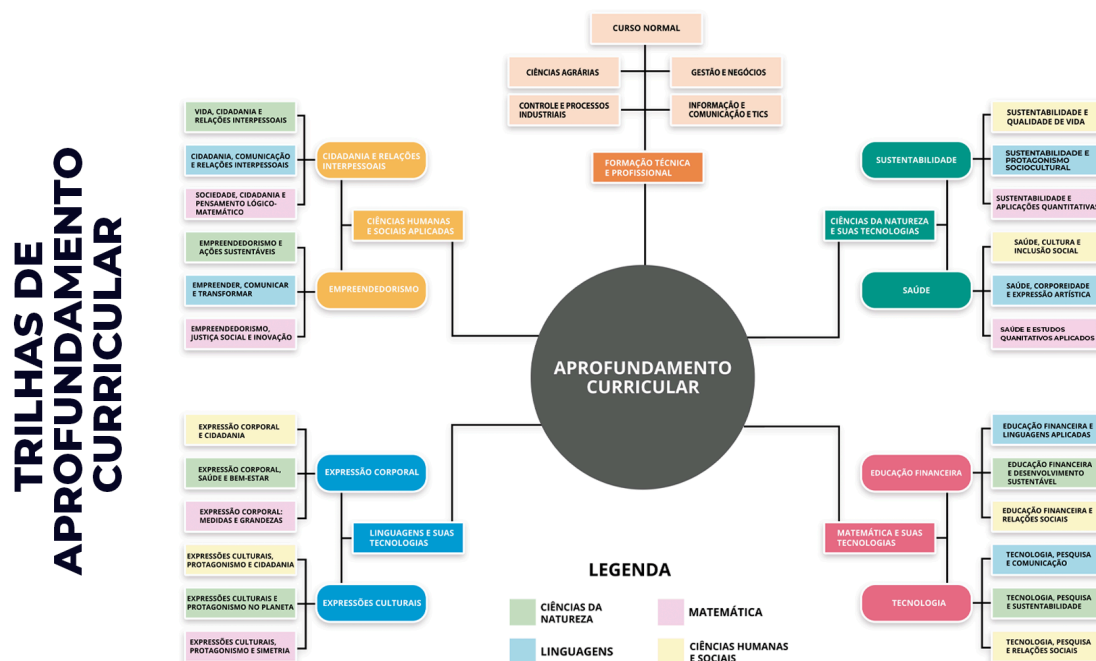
TRILHAS DE APROFUNDAMENTO CURRICULAR

CURSO NORMAL

CIÊNCIAS AGRÁRIAS

GESTÃO E NEGÓCIOS

CONTROLE E PROCESSOS INDUSTRIAIS

INFORMAÇÃO E COMUNICAÇÃO E TICS

FORMAÇÃO TÉCNICA E PROFISSIONAL

VIDA, CIDADANIA E RELAÇÕES INTERPESSOAIS

CIDADANIA, COMUNICAÇÃO E RELAÇÕES INTERPESSOAIS

SOCIEDADE, CIDADANIA E PENSAMENTO LÓGICO-MATEMÁTICO

CIDADANIA E RELAÇÕES INTERPESSOAIS

CIÊNCIAS HUMANAS E SOCIAIS APLICADAS

EMPREENDEDORISMO E AÇÕES SUSTENTÁVEIS

EMPREENDER, COMUNICAR E TRANSFORMAR

EMPREENDEDORISMO, JUSTIÇA SOCIAL E INOVAÇÃO

EMPREENDEDORISMO

SUSTENTABILIDADE E QUALIDADE DE VIDA

SUSTENTABILIDADE E PROTAGONISMO SOCIOCULTURAL

SUSTENTABILIDADE E APLICAÇÕES QUANTITATIVAS

SUSTENTABILIDADE

CIÊNCIAS DA NATUREZA E SUAS TECNOLOGIAS

SAÚDE, CULTURA E INCLUSÃO SOCIAL

SAÚDE, CORPOREIDADE E EXPRESSÃO ARTÍSTICA

SAÚDE E ESTUDOS QUANITATIVOS APLICADOS

SAÚDE

APROFUNDAMENTO CURRICULAR

EXPRESSÃO CORPORAL E CIDADANIA

EXPRESSÃO CORPORAL, SAÚDE E BEM-ESTAR

EXPRESSÃO CORPORAL: MEDIDAS E GRANDEZAS

EXPRESSÃO CORPORAL

LINGUAGENS E SUAS TECNOLOGIAS

EXPRESSÕES CULTURAIS, PROTAGONISMO E CIDADANIA

EXPRESSÕES CULTURAIS E PROTAGONISMO NO PLANETA

EXPRESSÕES CULTURAIS, PROTAGONISMO E SIMETRIA

EXPRESSÕES CULTURAIS

EDUCAÇÃO FINANCEIRA E LINGUAGENS APLICADAS

EDUCAÇÃO FINANCEIRA E DESENVOLVIMENTO SUSTENTÁVEL

EDUCAÇÃO FINANCEIRA E RELAÇÕES SOCIAIS

EDUCAÇÃO FINANCEIRA

MATEMÁTICA E SUAS TECNOLOGIAS

TECNOLOGIA, PESQUISA E COMUNICAÇÃO

TECNOLOGIA, PESQUISA E SUSTENTABILIDADE

TECNOLOGIA, PESQUISA E RELAÇÕES SOCIAIS

TECNOLOGIA

LEGENDA

CIÊNCIAS DA NATUREZA

MATEMÁTICA

LINGUAGENS

CIÊNCIAS HUMANAS E SOCIAIS